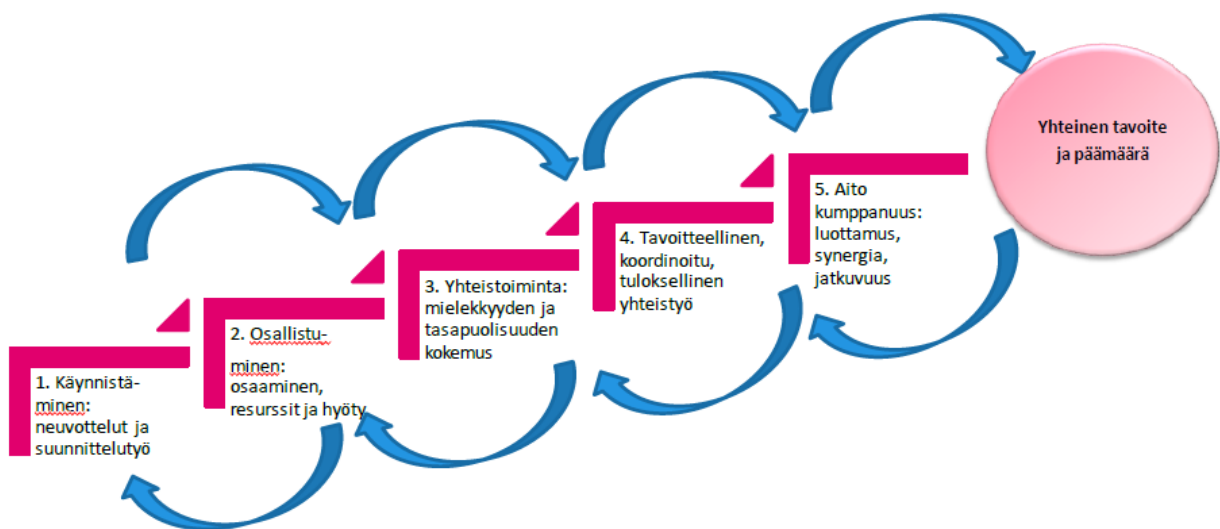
Yhteinen tavoite ja päämäärä

5. Aito kumppanuus: luottamus, synergia, jatkuvuus

4. Tavoitteellinen, koordinoitu, tuloksellinen yhteistyö

3. Yhteistoiminta: mielekkyyden ja tasapuolisuuden kokemus

2. Osallistuminen: osaaminen, resurssit ja hyöty

1. Käynnistäminen: neuvottelut ja suunnittelutyö